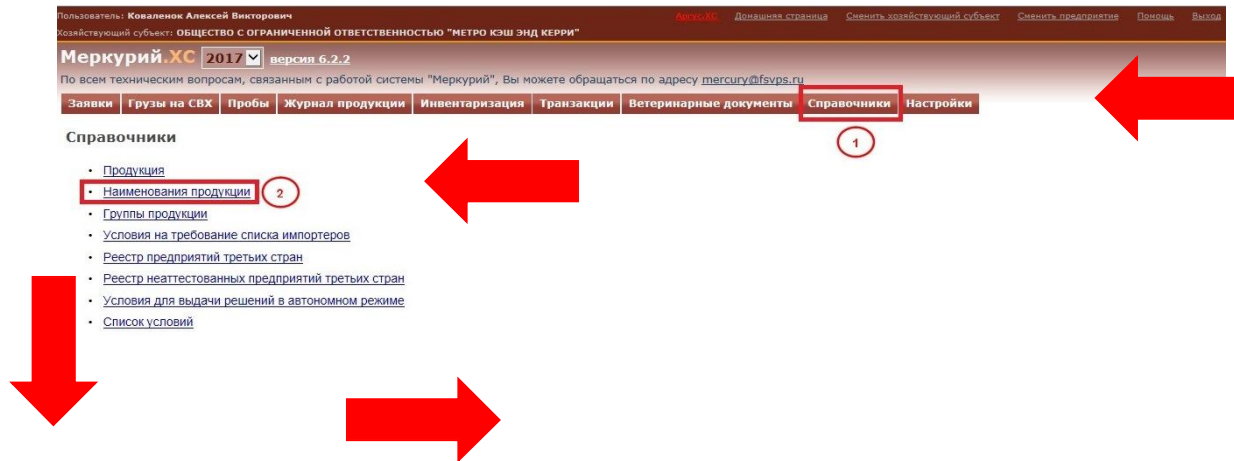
Пользователь: Коваленок Алексей Викторович
Хозяйствующий субъект: ОБЩЕСТВО С ОГРАНИЧЕННОЙ ОТВЕТСТВЕННОСТЬЮ "МЕТРО КЭШ ЭНД КЕРРИ"

Аргус.ХС Домашняя страница Сменить хозяйствующий субъект Сменить предприятие Помощь Выход

Меркурий.ХС 2017 версия 6.2.2

По всем техническим вопросам, связанным с работой системы "Меркурий", Вы можете обращаться по адресу mercury@fsvps.ru

Заявки | Грузы на СВХ | Пробы | Журнал продукции | Инвентаризация | Транзакции | Ветеринарные документы | Справочники | Настройки

1

Справочники

• Продукция
• Наименования продукции 2
• Группы продукции
• Условия на требование списка импортеров
• Реестр предприятий третьих стран
• Реестр неаттестованных предприятий третьих стран
• Условия для выдачи решений в автономном режиме
• Список условий